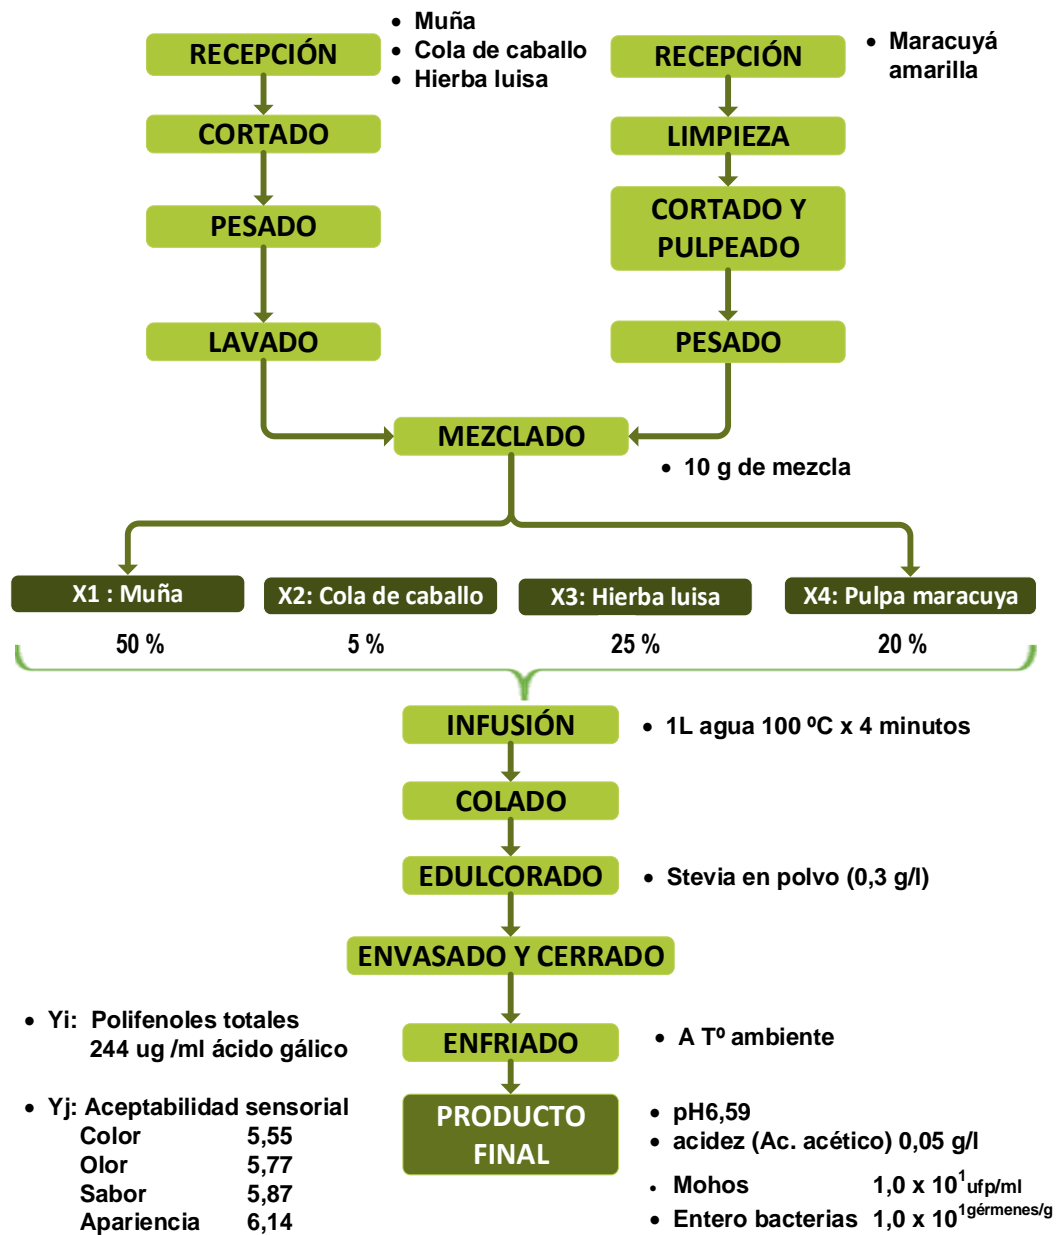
RECEPCIÓN

• Muña
• Cola de caballo
• Hierba luisa

CORTADO

PESADO

LAVADO

RECEPCIÓN

• Maracuyá amarilla

LIMPIEZA

CORTADO Y PULPEADO

PESADO

MEZCLADO

• 10 g de mezcla

X1 : Muña
50 %

X2: Cola de caballo
5 %

X3: Hierba luisa
25 %

X4: Pulpa maracuya
20 %

INFUSIÓN

• 1L agua 100 ºC x 4 minutos

COLADO

EDULCORADO

• Stevia en polvo (0,3 g/l)

ENVASADO Y CERRADO

ENFRIADO

• A Tº ambiente

PRODUCTO FINAL

• Yi: Polifenoles totales 244 ug /ml ácido gálico

• Yj: Aceptabilidad sensorial

| | |
|---|---|
| Color | 5,55 |
| Olor | 5,77 |
| Sabor | 5,87 |
| Apariencia | 6,14 |

• pH6,59
• acidez (Ac. acético) 0,05 g/l
• Mohos $1,0 \times 10^{1}$ufp/ml
• Entero bacterias $1,0 \times 10^{1}$gérmenes/g